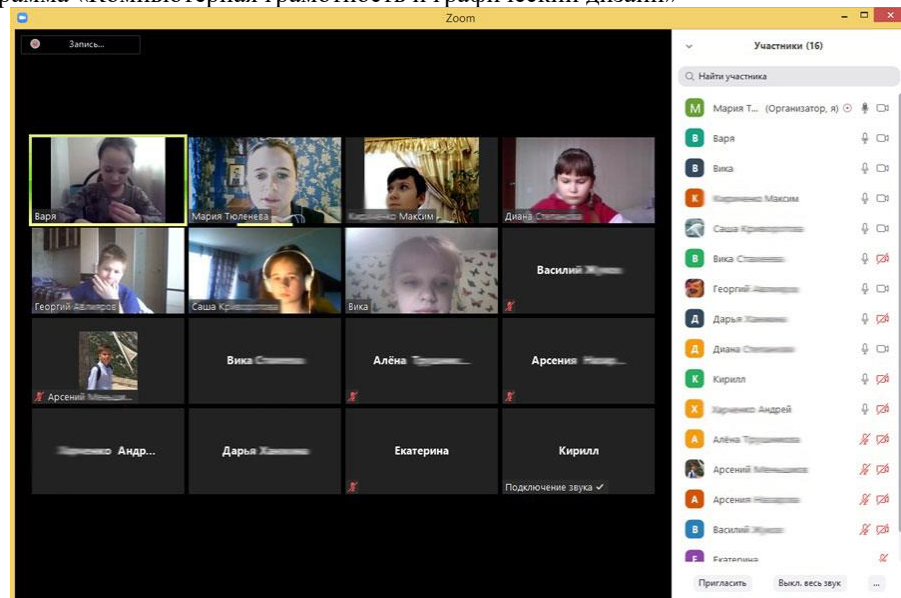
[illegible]рамма «Компьютерная грамотность и графический дизайн»

Zoom

Запись...

Варя
Мария Тюленева
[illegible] Максим
Диана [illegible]
Георгий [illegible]
Саша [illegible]
Вика
Василий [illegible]
Арсений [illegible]
Вика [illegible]
Алёна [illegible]
Арсения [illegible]
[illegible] Андр...
Дарья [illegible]
Екатерина
Кирилл
Подключение звука ✓

Участники (16)
Найти участника
Мария Т... (Организатор, я)
Варя
Вика
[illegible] Максим
Саша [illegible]
Вика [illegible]
Георгий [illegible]
Дарья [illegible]
Диана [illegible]
Кирилл
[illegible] Андрей
Алёна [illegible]
Арсений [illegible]
Арсения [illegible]
Василий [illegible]
Екатерина
Пригласить
Выкл. весь звук
...